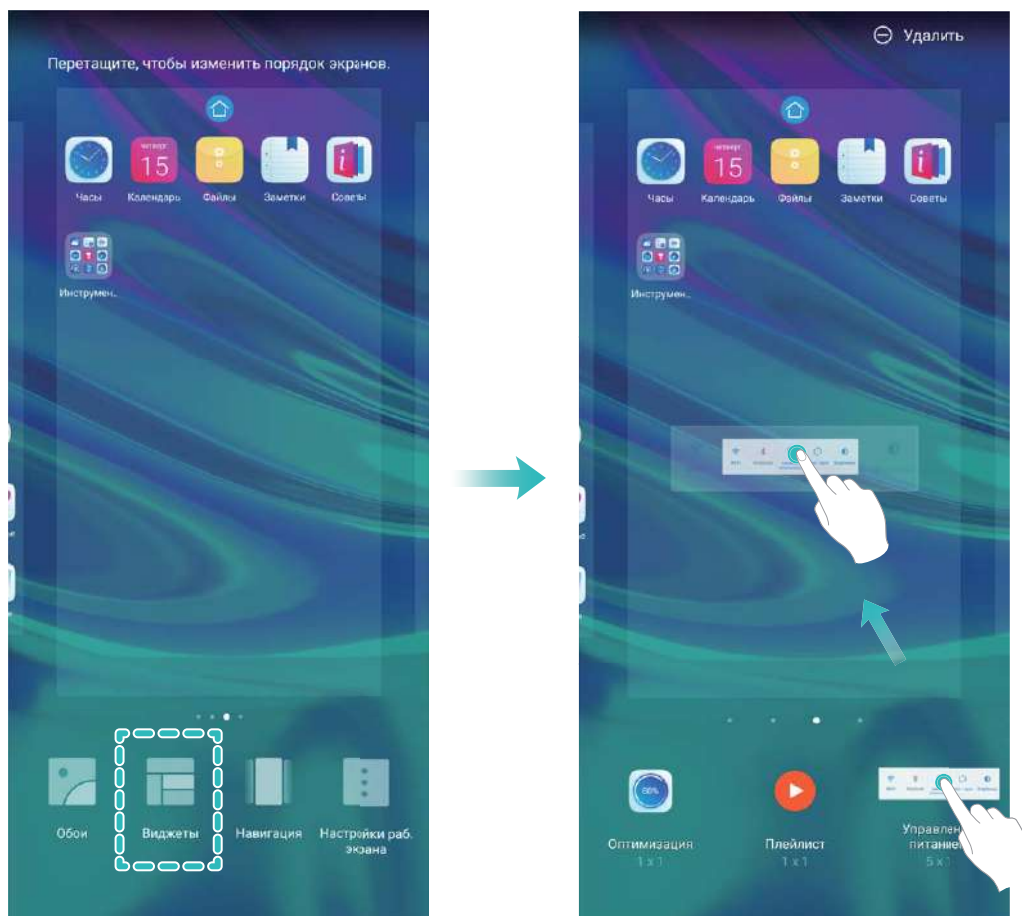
Перетащите, чтобы изменить порядок экранов.

четверг
15

Часы
Календарь
Файлы
Заметки
Советы

Инструмен..

Обои
Виджеты
Навигация
Настройки раб. экрана

Удалить

четверг
15

Часы
Календарь
Файлы
Заметки
Советы

Инструмен..

Оптимизация
1 x 1

Плейлист
1 x 1

Управлен
питание
5 x 1